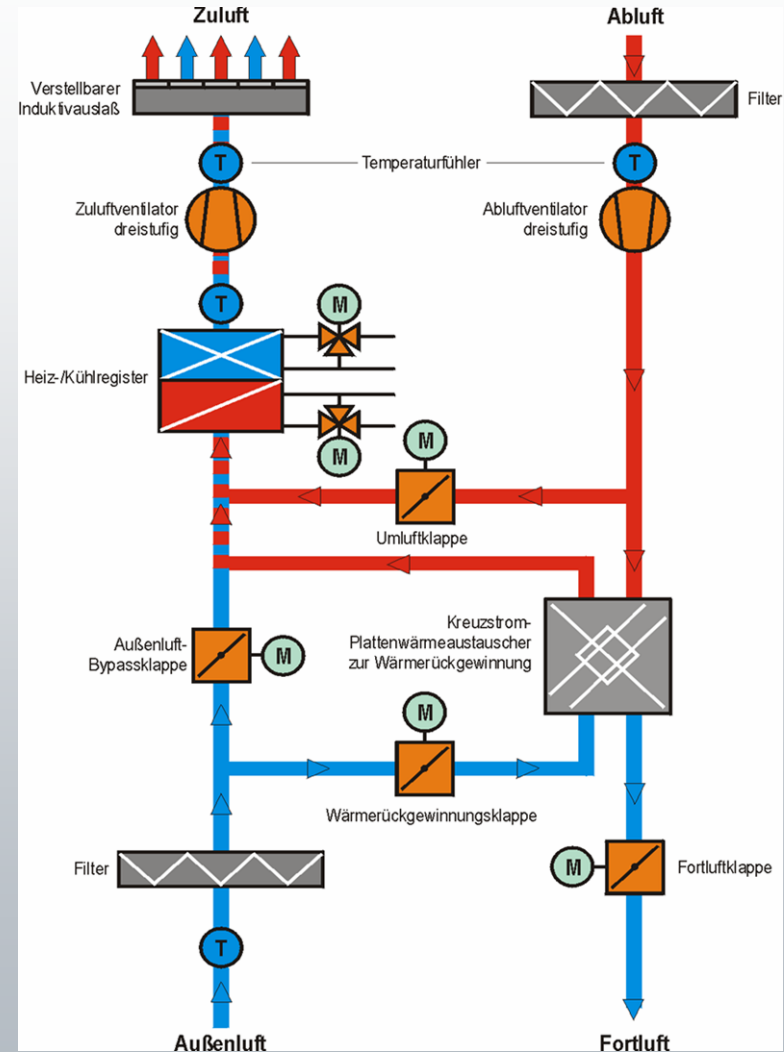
Zuluft

Abluft

Verstellbarer Induktivauslaß

Filter

T

Temperaturfühler

T

Zuluftventilator dreistufig

Abluftventilator dreistufig

T

M

Heiz-/Kühlregister

M

M

Umluftklappe

Kreuzstrom-Plattenwärmeaustauscher zur Wärmerückgewinnung

Außenluft-Bypassklappe

M

M

Wärmerückgewinnungsklappe

Filter

M

Fortluftklappe

T

Außenluft

Fortluft